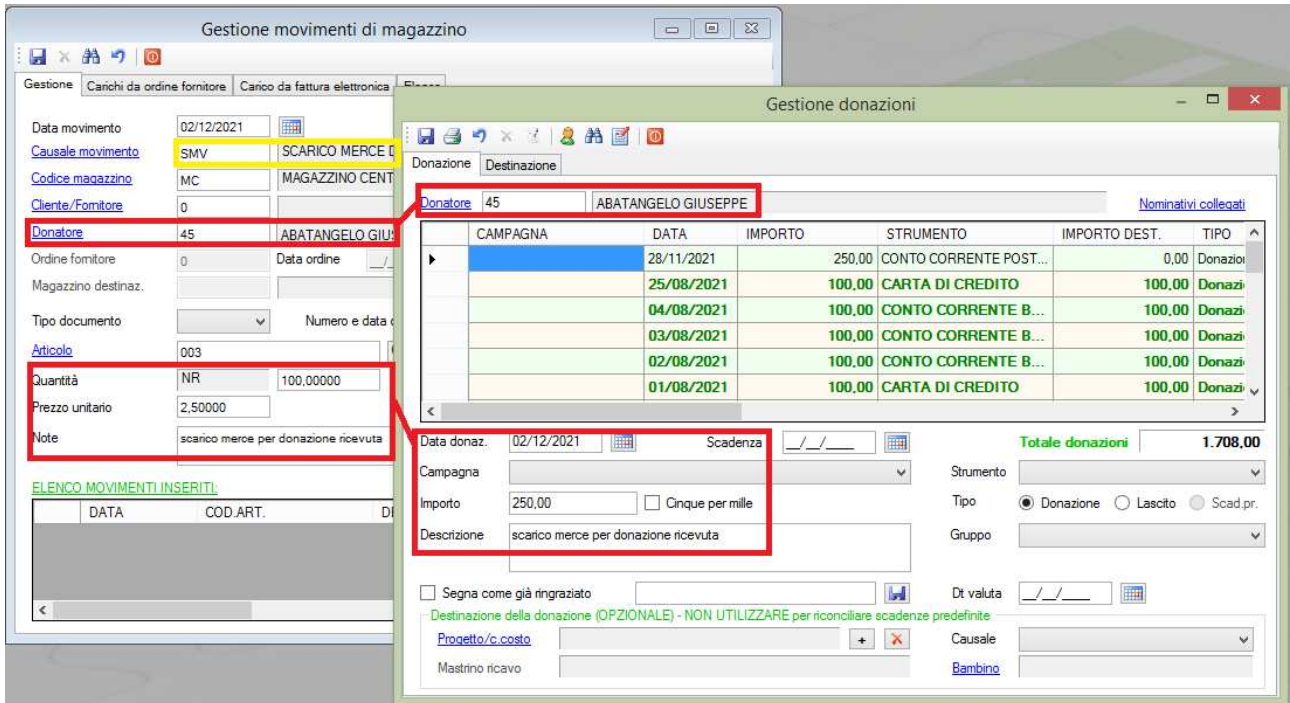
Gestione movimenti di magazzino

Gestione | Carichi da ordine fornitore | Carico da fattura elettronica | Elenco

Data movimento 02/12/2021
Causale movimento SMV SCARICO MERCE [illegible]
Codice magazzino MC MAGAZZINO CENT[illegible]
Cliente/Fornitore 0
Donatore 45 ABATANGELO GIUS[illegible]
Ordine fornitore 0 Data ordine
Magazzino destinaz.
Tipo documento Numero e data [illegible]
Articolo 003
Quantità NR 100,00000
Prezzo unitario 2,50000
Note scarico merce per donazione ricevuta

ELENCO MOVIMENTI INSERITI:
DATA COD.ART. D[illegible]

Gestione donazioni

Donazione | Destinazione

Donatore 45 ABATANGELO GIUSEPPE Nominativi collegati

| | CAMPAGNA | DATA | IMPORTO | STRUMENTO | IMPORTO DEST. | TIPO |
|---|---|---|---|---|---|---|
| ▸ | | 28/11/2021 | 250,00 | CONTO CORRENTE POST... | 0,00 | Donazio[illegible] |
| | | 25/08/2021 | 100,00 | CARTA DI CREDITO | 100,00 | Donazi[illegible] |
| | | 04/08/2021 | 100,00 | CONTO CORRENTE B... | 100,00 | Donazi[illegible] |
| | | 03/08/2021 | 100,00 | CONTO CORRENTE B... | 100,00 | Donazi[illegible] |
| | | 02/08/2021 | 100,00 | CONTO CORRENTE B... | 100,00 | Donazi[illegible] |
| | | 01/08/2021 | 100,00 | CARTA DI CREDITO | 100,00 | Donazi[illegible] |

Data donaz. 02/12/2021 Scadenza __/__/____ Totale donazioni 1.708,00
Campagna Strumento
Importo 250,00 Cinque per mille Tipo Donazione Lascito Scad.pr.
Descrizione scarico merce per donazione ricevuta Gruppo

Segna come già ringraziato Dt valuta __/__/____
Destinazione della donazione (OPZIONALE) - NON UTILIZZARE per riconciliare scadenze predefinite
Progetto/c.costo Causale
Mastrino ricavo Bambino